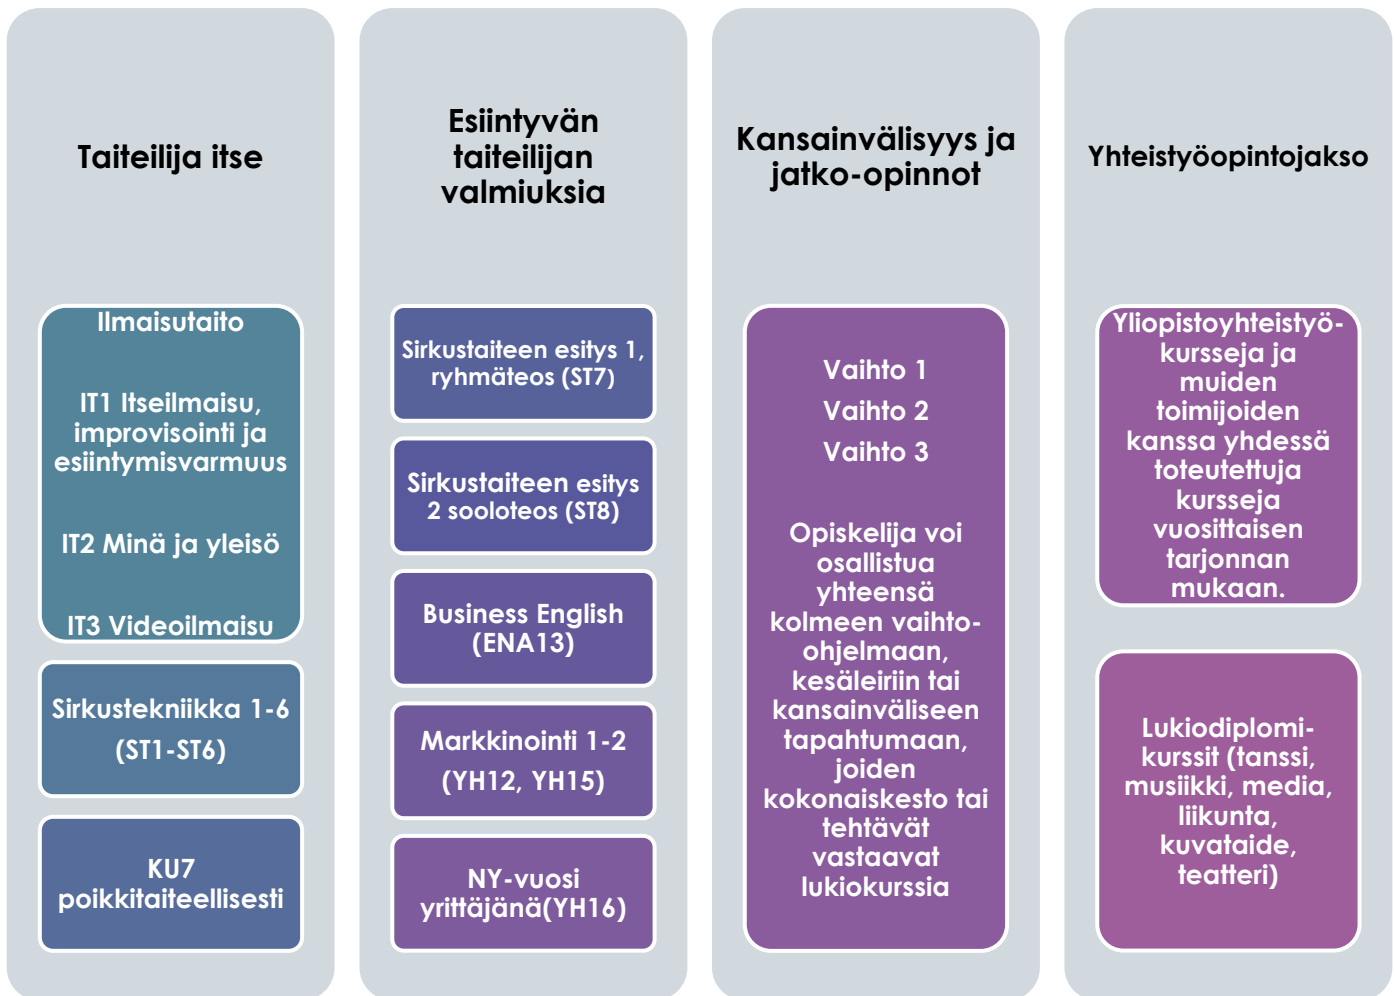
Taiteilija itse

Ilmaisutaito

IT1 Itseilmaisu, improvisointi ja esiintymisvarmuus

IT2 Minä ja yleisö

IT3 Videoilmaisu

Sirkustekniikka 1-6 (ST1-ST6)

KU7 poikkitaiteellisesti

Esiintyvän taiteilijan valmiuksia

Sirkustaiteen esitys 1, ryhmäteos (ST7)

Sirkustaiteen esitys 2 sooloteos (ST8)

Business English (ENA13)

Markkinointi 1-2 (YH12, YH15)

NY-vuosi yrittäjänä(YH16)

Kansainvälisyys ja jatko-opinnot

Vaihto 1
Vaihto 2
Vaihto 3

Opiskelija voi osallistua yhteensä kolmeen vaihto-ohjelmaan, kesäleiriin tai kansainväliseen tapahtumaan, joiden kokonaiskesto tai tehtävät vastaavat lukiokurssia

Yhteistyöopintojakso

Yliopistoyhteistyökursseja ja muiden toimijoiden kanssa yhdessä toteutettuja kursseja vuosittaisen tarjonnan mukaan.

Lukiodiplomikurssit (tanssi, musiikki, media, liikunta, kuvataide, teatteri)